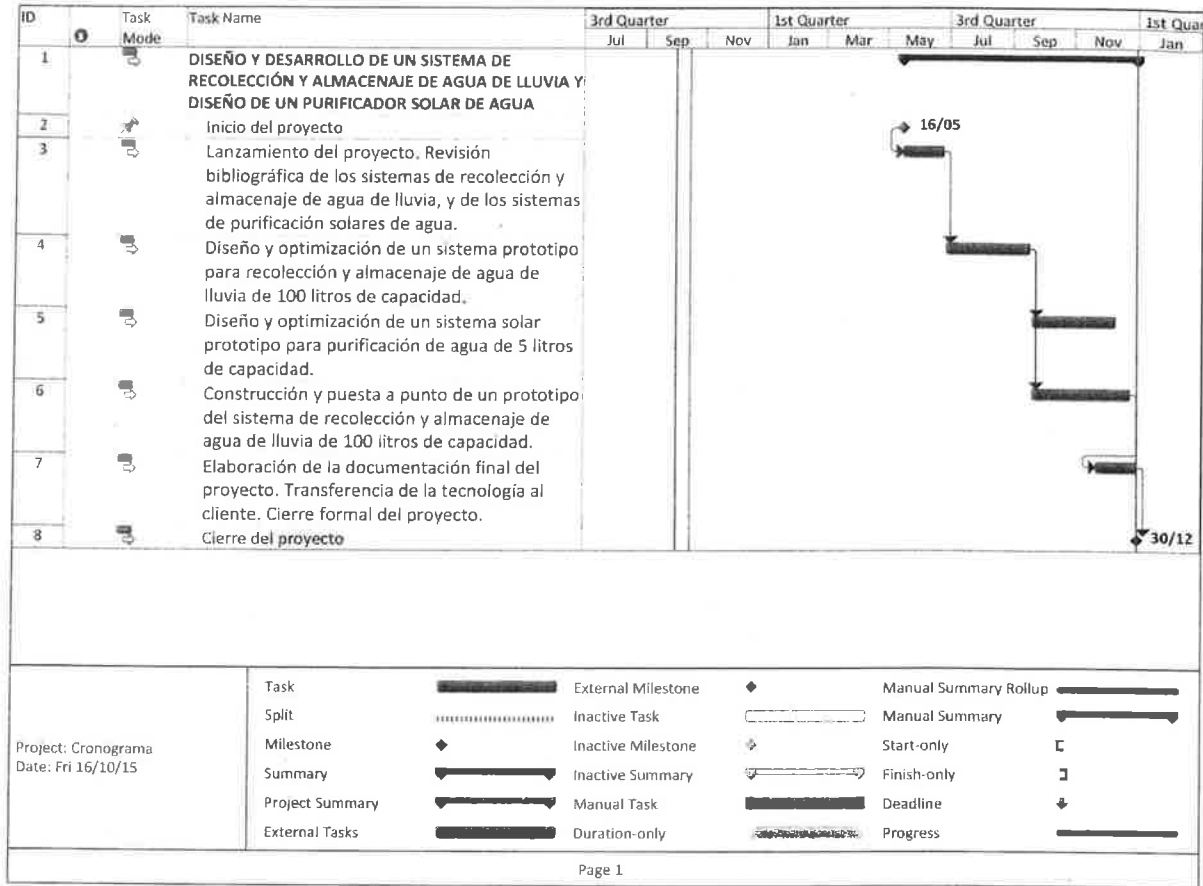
| ID | | Task Mode | Task Name |
|---|---|---|---|
| 1 | | | DISEÑO Y DESARROLLO DE UN SISTEMA DE RECOLECCIÓN Y ALMACENAJE DE AGUA DE LLUVIA Y DISEÑO DE UN PURIFICADOR SOLAR DE AGUA |
| 2 | | | Inicio del proyecto |
| 3 | | | Lanzamiento del proyecto. Revisión bibliográfica de los sistemas de recolección y almacenaje de agua de lluvia, y de los sistemas de purificación solares de agua. |
| 4 | | | Diseño y optimización de un sistema prototipo para recolección y almacenaje de agua de lluvia de 100 litros de capacidad. |
| 5 | | | Diseño y optimización de un sistema solar prototipo para purificación de agua de 5 litros de capacidad. |
| 6 | | | Construcción y puesta a punto de un prototipo del sistema de recolección y almacenaje de agua de lluvia de 100 litros de capacidad. |
| 7 | | | Elaboración de la documentación final del proyecto. Transferencia de la tecnología al cliente. Cierre formal del proyecto. |
| 8 | | | Cierre del proyecto |

3rd Quarter | 1st Quarter | 3rd Quarter | 1st Qua
Jul | Sep | Nov | Jan | Mar | May | Jul | Sep | Nov | Jan

16/05

30/12

Project: Cronograma
Date: Fri 16/10/15

Task
Split
Milestone
Summary
Project Summary
External Tasks
External Milestone
Inactive Task
Inactive Milestone
Inactive Summary
Manual Task
Duration-only
Manual Summary Rollup
Manual Summary
Start-only
Finish-only
Deadline
Progress

Page 1